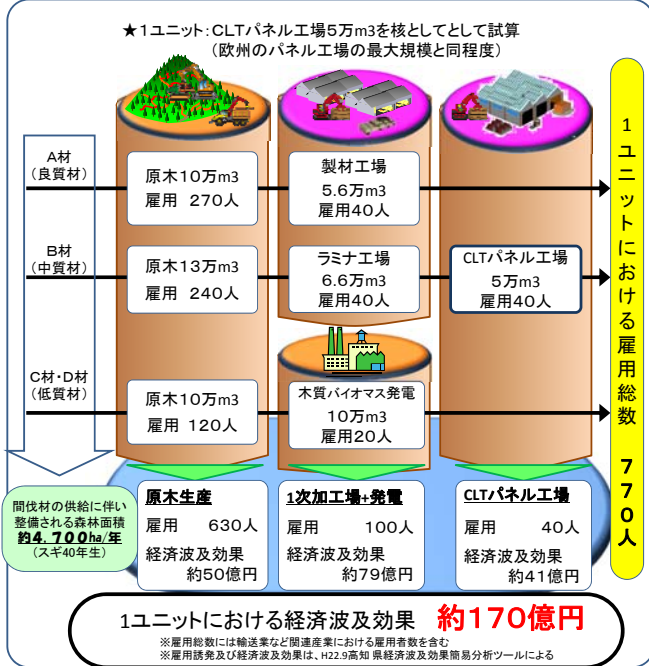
★1ユニット：CLTパネル工場5万m3を核としてとして試算
（欧州のパネル工場の最大規模と同程度）

A材
（良質材）

原木10万m3
雇用　270人

製材工場
5.6万m3
雇用40人

B材
（中質材）

原木13万m3
雇用　240人

ラミナ工場
6.6万m3
雇用40人

CLTパネル工場
5万m3
雇用40人

C材・D材
（低質材）

原木10万m3
雇用　120人

木質バイオマス発電
10万m3
雇用20人

1ユニットにおける雇用総数

770人

間伐材の供給に伴い整備される森林面積
約4，700ha/年
（スギ40年生）

原木生産
雇用　630人
経済波及効果
約50億円

1次加工工場+発電
雇用　100人
経済波及効果
約79億円

CLTパネル工場
雇用　40人
経済波及効果
約41億円

1ユニットにおける経済波及効果　約170億円

※雇用総数には輸送業など関連産業における雇用者数を含む
※雇用誘発及び経済波及効果は、H22.9高知県経済波及効果簡易分析ツールによる